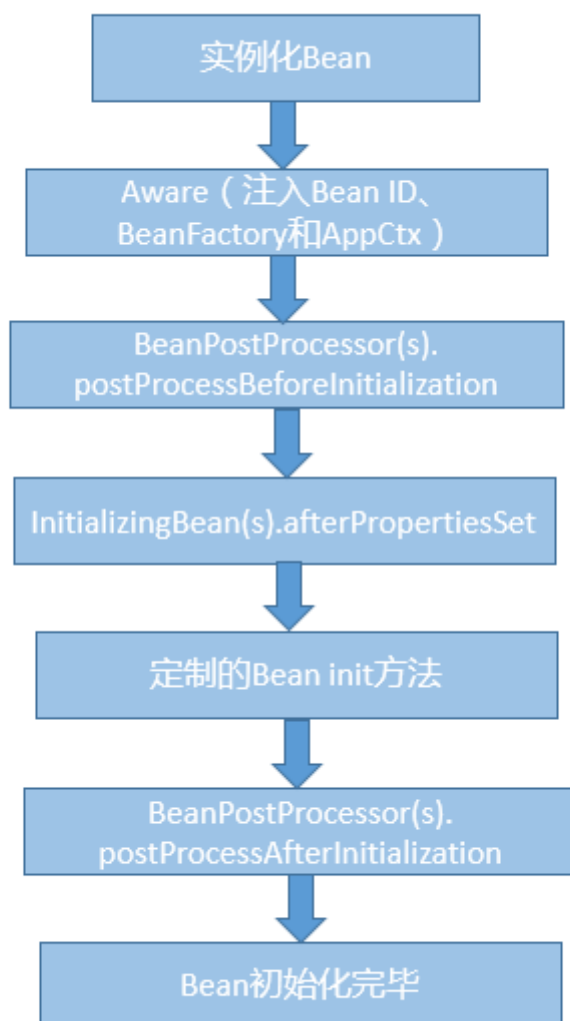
实例化Bean

Aware（注入Bean ID、BeanFactory和AppCtx）

BeanPostProcessor(s).postProcessBeforeInitialization

InitializingBean(s).afterPropertiesSet

定制的Bean init方法

BeanPostProcessor(s).postProcessAfterInitialization

Bean初始化完毕